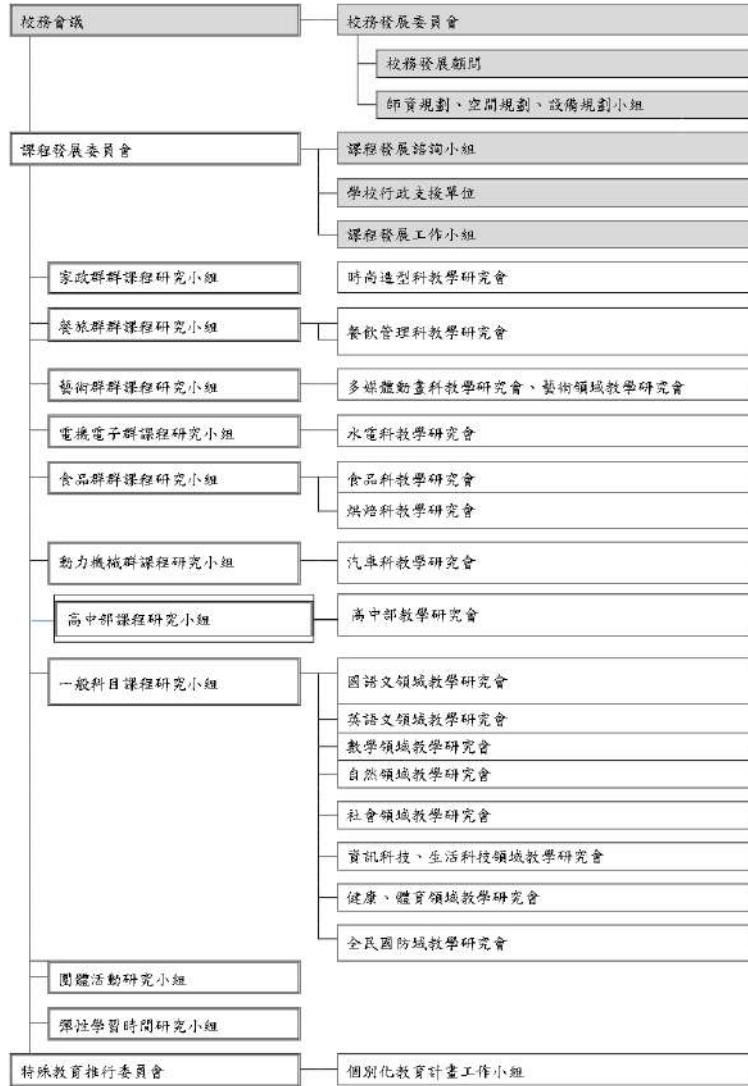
校務會議

校務發展委員會

校務發展顧問

師資規劃、空間規劃、設備規劃小組

課程發展委員會

課程發展諮詢小組

學校行政支援單位

課程發展工作小組

家政群群課程研究小組

時尚造型科教學研究會

餐旅群群課程研究小組

餐飲管理科教學研究會

藝術群群課程研究小組

多媒體動畫科教學研究會、藝術領域教學研究會

電機電子群課程研究小組

水電科教學研究會

食品群群課程研究小組

食品科教學研究會

烘焙科教學研究會

動力機械群課程研究小組

汽車科教學研究會

高中部課程研究小組

高中部教學研究會

一般科目課程研究小組

國語文領域教學研究會

英語文領域教學研究會

數學領域教學研究會

自然領域教學研究會

社會領域教學研究會

資訊科技、生活科技領域教學研究會

健康、體育領域教學研究會

全民國防域教學研究會

團體活動研究小組

彈性學習時間研究小組

特殊教育推行委員會

個別化教育計畫工作小組